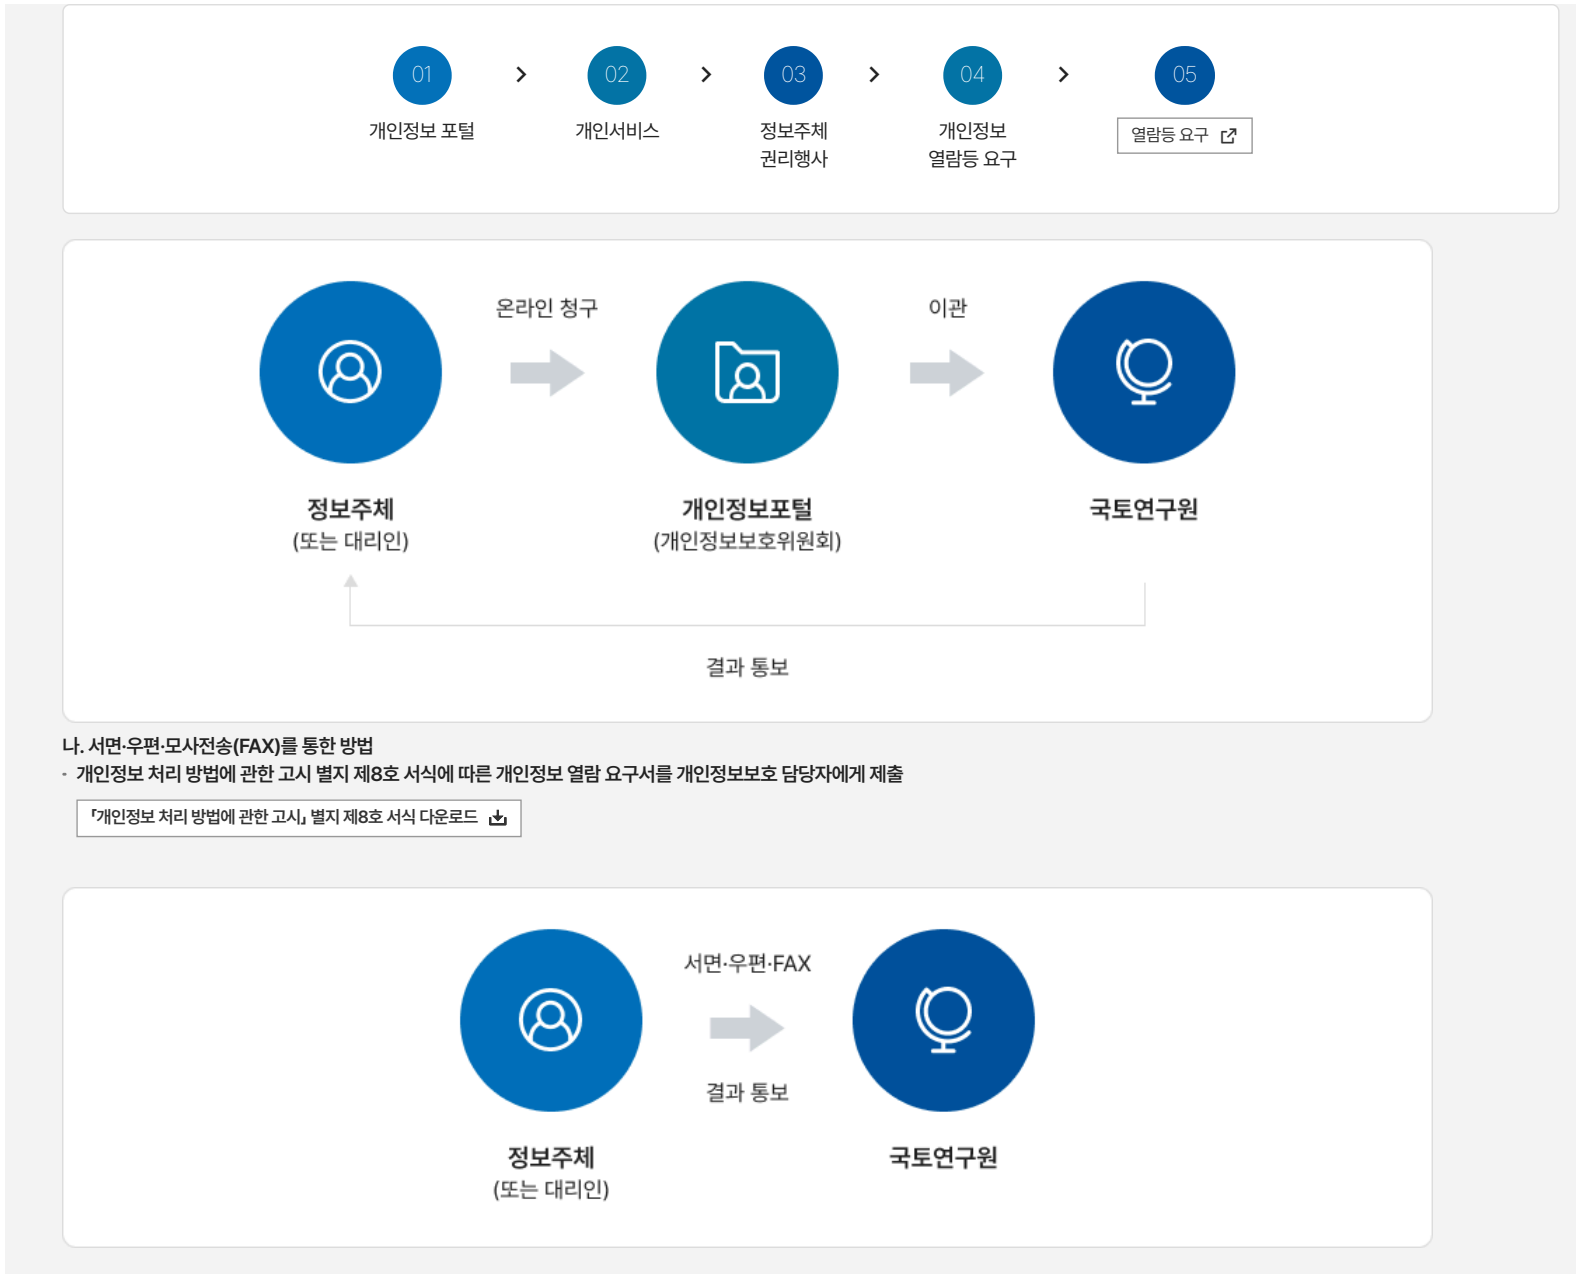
01
개인정보 포털

02
개인서비스

03
정보주체 권리행사

04
개인정보 열람등 요구

05
열람등 요구

온라인 청구

이관

정보주체
(또는 대리인)

개인정보포털
(개인정보보호위원회)

국토연구원

결과 통보

나. 서면·우편·모사전송(FAX)를 통한 방법
- 개인정보 처리 방법에 관한 고시 별지 제8호 서식에 따른 개인정보 열람 요구서를 개인정보보호 담당자에게 제출

「개인정보 처리 방법에 관한 고시」 별지 제8호 서식 다운로드

서면·우편·FAX

결과 통보

정보주체
(또는 대리인)

국토연구원